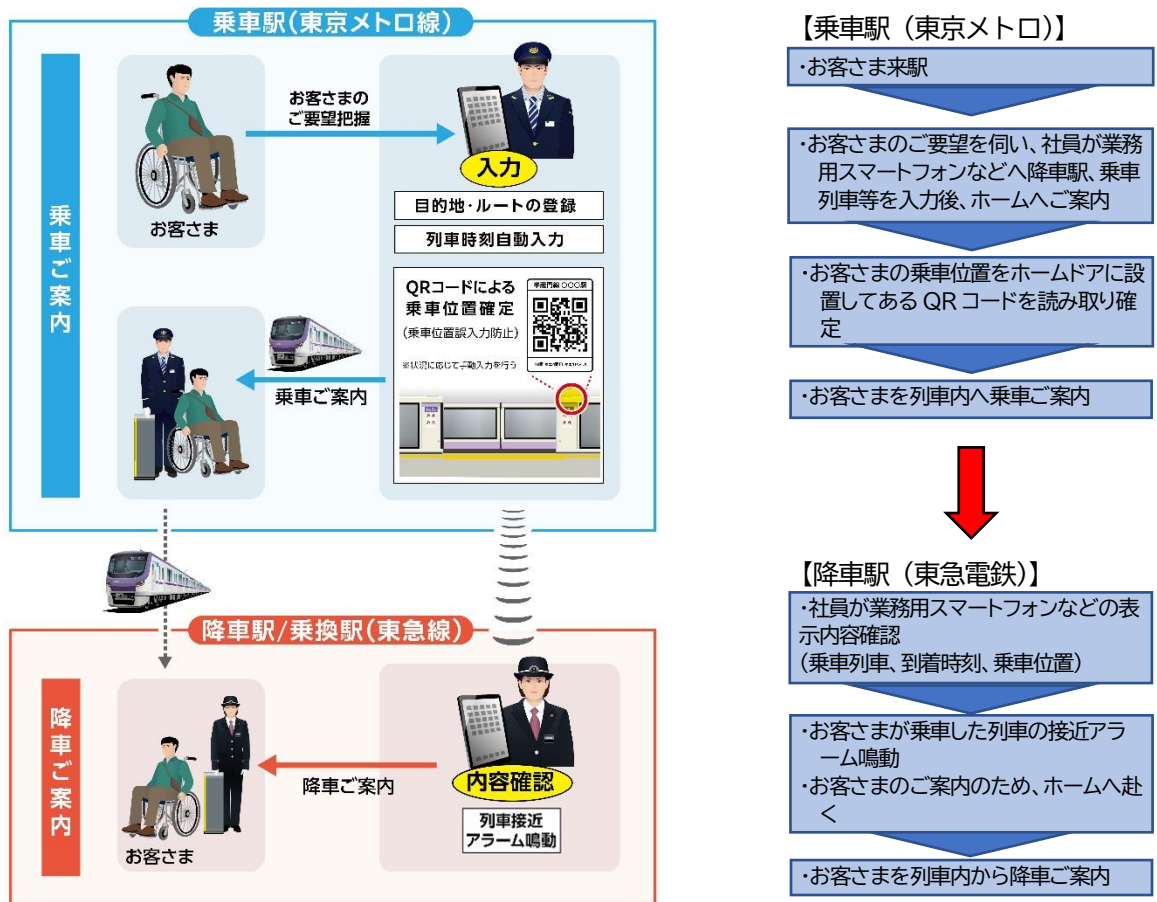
乗車駅(東京メトロ線)

乗車ご案内

お客さまの
ご要望把握

お客さま

入力

目的地・ルートの登録

列車時刻自動入力

QRコードによる
乗車位置確定
(乗車位置誤入力防止)

※状況に応じて手動入力を行う

乗車ご案内

降車駅/乗換駅(東急線)

降車ご案内

お客さま

降車ご案内

内容確認

列車接近
アラーム鳴動

【乗車駅(東京メトロ)】

・お客さま来駅

・お客さまのご要望を伺い、社員が業務用スマートフォンなどへ降車駅、乗車列車等を入力後、ホームへご案内

・お客さまの乗車位置をホームドアに設置してある QR コードを読み取り確定

・お客さまを列車内へ乗車ご案内

【降車駅(東急電鉄)】

・社員が業務用スマートフォンなどの表示内容確認
(乗車列車、到着時刻、乗車位置)

・お客さまが乗車した列車の接近アラーム鳴動
・お客さまのご案内のため、ホームへ赴く

・お客さまを列車内から降車ご案内